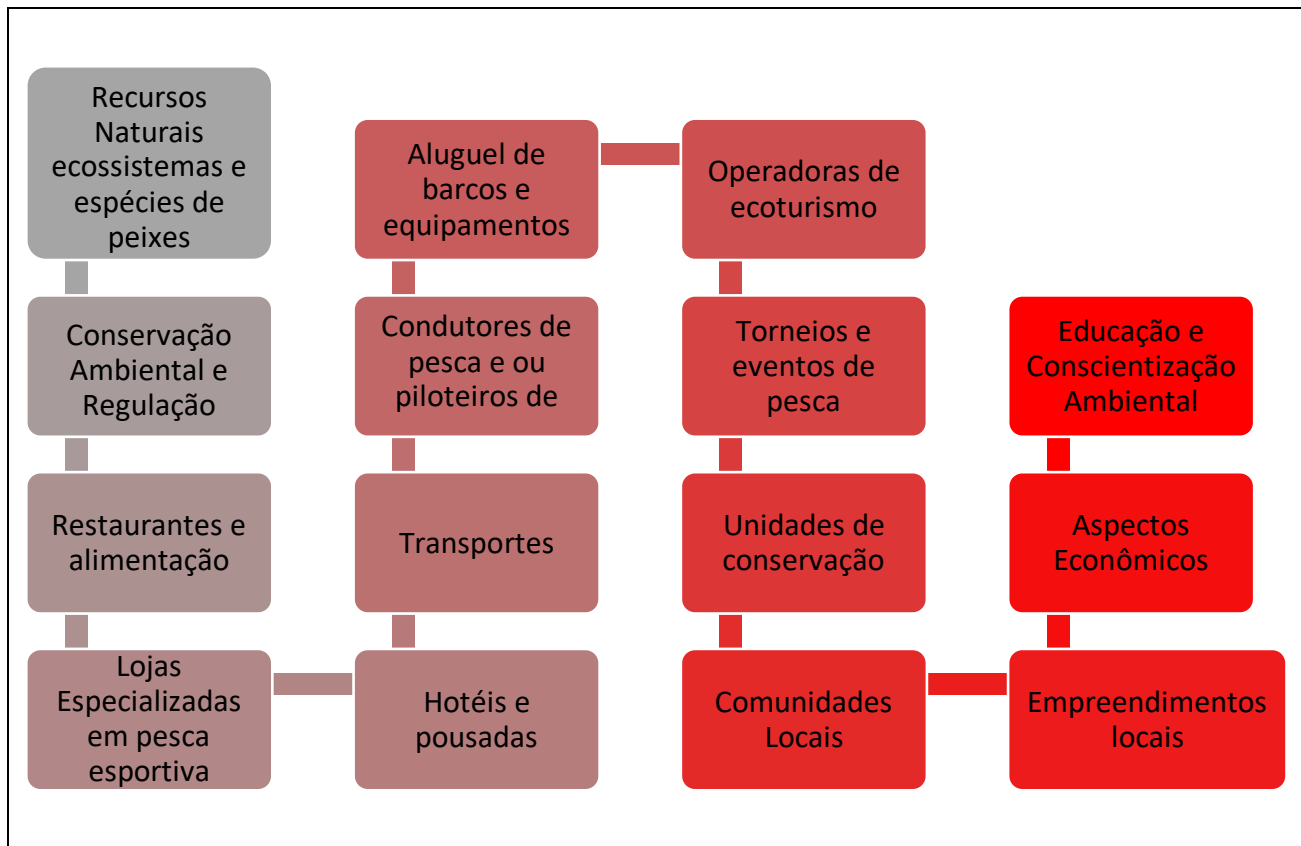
Recursos Naturais ecossistemas e espécies de peixes

Conservação Ambiental e Regulação

Restaurantes e alimentação

Lojas Especializadas em pesca esportiva

Hotéis e pousadas

Transportes

Condutores de pesca e ou piloteiros de

Aluguel de barcos e equipamentos

Operadoras de ecoturismo

Torneios e eventos de pesca

Unidades de conservação

Comunidades Locais

Empreendimentos locais

Aspectos Econômicos

Educação e Conscientização Ambiental